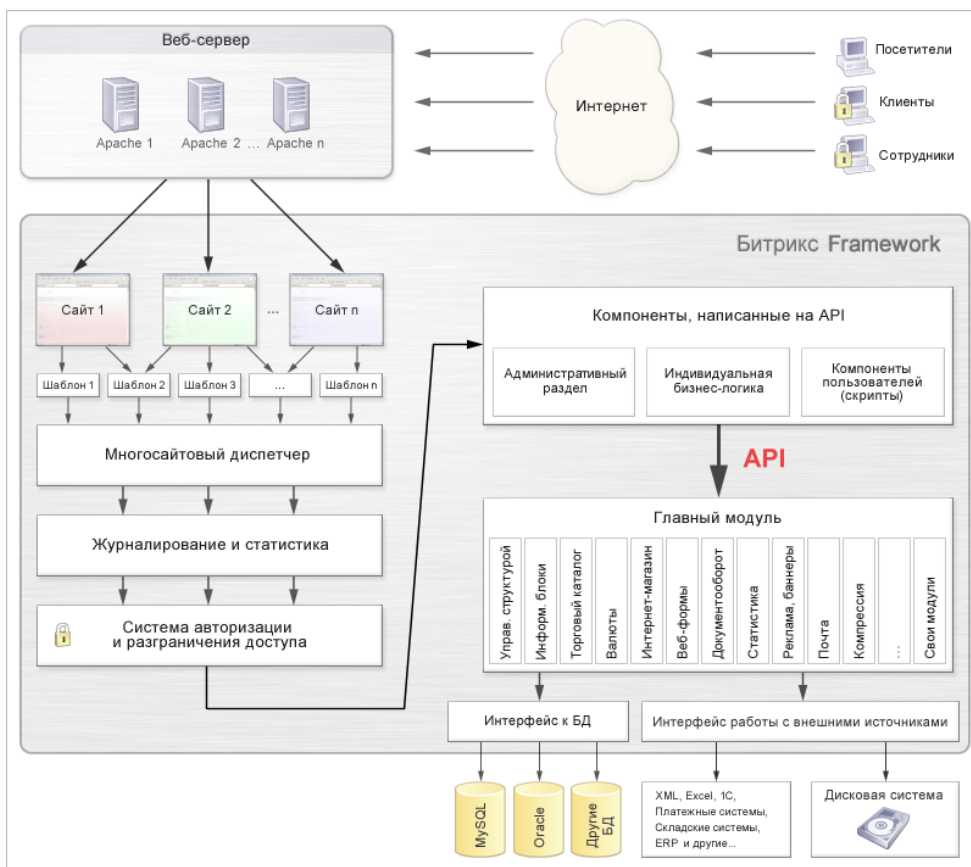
Веб-сервер

Apache 1 Apache 2 ... Apache n

Интернет

Посетители
Клиенты
Сотрудники

Битрикс Framework

Сайт 1 Сайт 2 ... Сайт n

Шаблон 1 Шаблон 2 Шаблон 3 ... Шаблон n

Многосайтовый диспетчер

Журналирование и статистика

Система авторизации и разграничения доступа

Компоненты, написанные на API

Административный раздел

Индивидуальная бизнес-логика

Компоненты пользователей (скрипты)

API

Главный модуль

Управ. структурой
Информ. блоки
Торговый каталог
Валюты
Интернет-магазин
Веб-формы
Документооборот
Статистика
Реклама, баннеры
Почта
Компрессия
...
Свои модули

Интерфейс к БД

Интерфейс работы с внешними источниками

MySQL
Oracle
Другие БД

XML, Excel, 1C, Платежные системы, Складские системы, ERP и другие...

Дисковая система